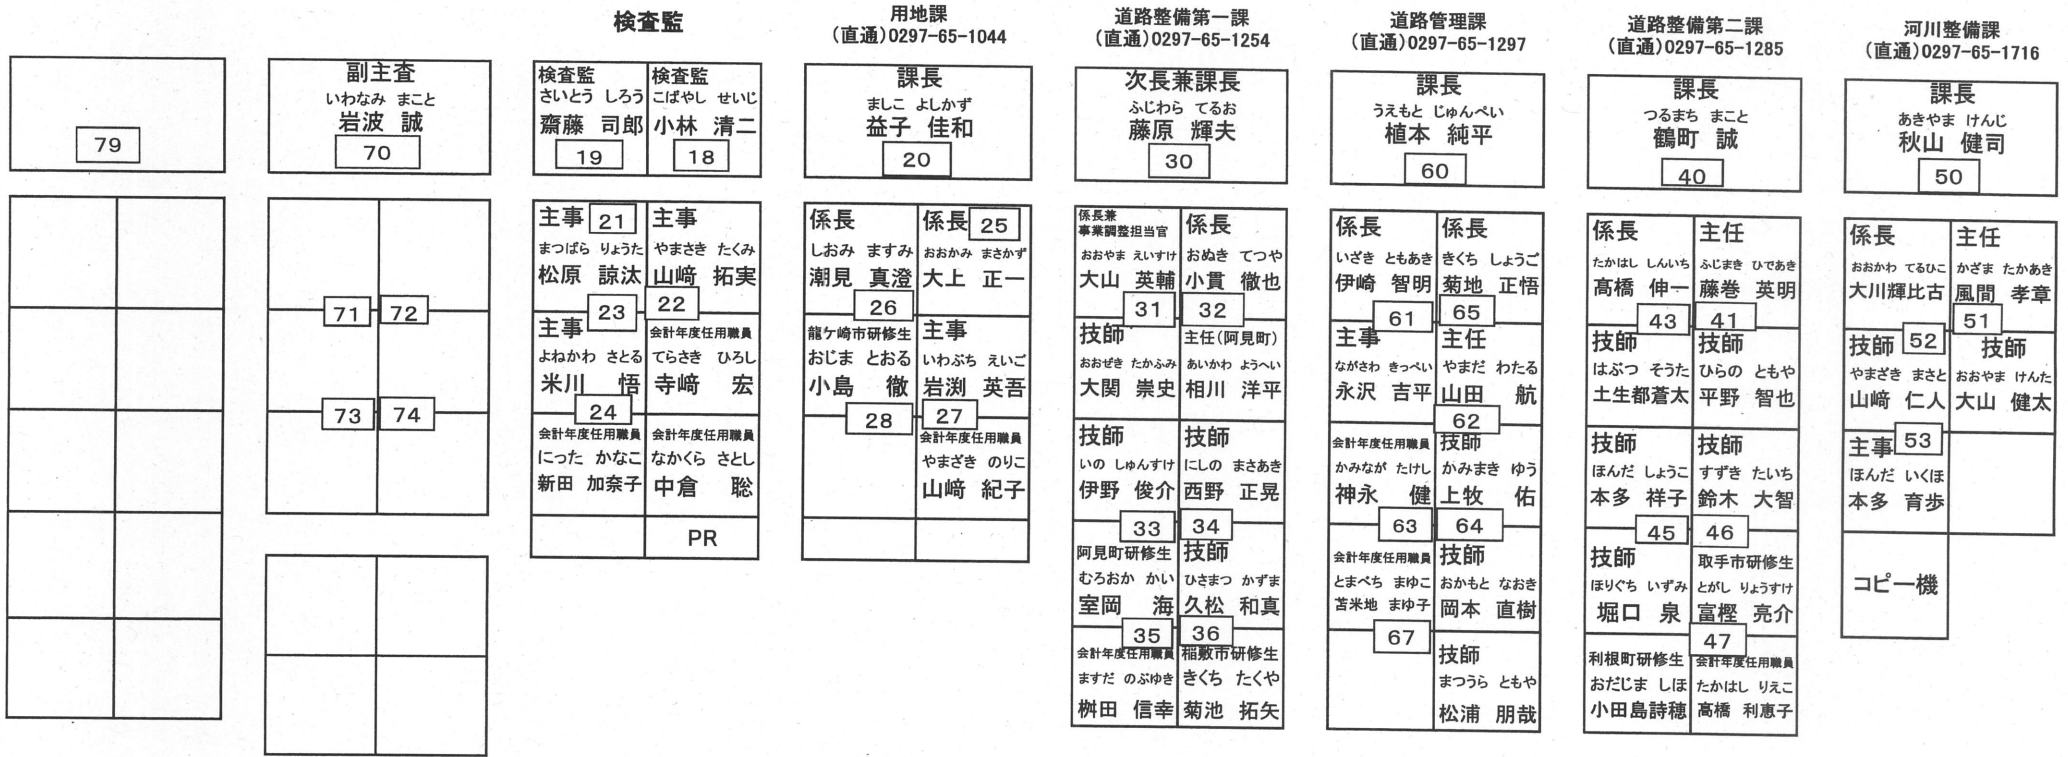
79

副主査
いわなみ まこと
岩波 誠
70

71 72
73 74

検査監

検査監
さいとう しろう
齋藤 司郎
19

検査監
こばやし せいじ
小林 清二
18

主事 21
まつばら りょうた
松原 諒汰

主事
やまさき たくみ
山﨑 拓実

23 22

主事
よねかわ さとる
米川 悟

会計年度任用職員
てらさき ひろし
寺﨑 宏

24

会計年度任用職員
にった かなこ
新田 加奈子

会計年度任用職員
なかくら さとし
中倉 聡

PR

用地課
(直通)0297-65-1044

課長
ましこ よしかず
益子 佳和
20

係長
しおみ ますみ
瀬見 真澄

係長 25
おおかみ まさかず
大上 正一

26

龍ケ崎市研修生
おじま とおる
小島 徹

主事
いわぶち えいご
岩渕 英吾

28 27

会計年度任用職員
やまざき のりこ
山﨑 紀子

道路整備第一課
(直通)0297-65-1254

次長兼課長
ふじわら てるお
藤原 輝夫
30

係長兼
事業調整担当官
おおやま えいすけ
大山 英輔

係長
おおぬき てつや
小貫 徹也

31 32

技師
おおぜき たかふみ
大関 崇史

主任(阿見町)
あいかわ ようへい
相川 洋平

技師
いの しゅんすけ
伊野 俊介

技師
にしの まさあき
西野 正晃

33 34

阿見町研修生
むろおか かい
室岡 海

技師
ひさまつ かずま
久松 和真

35 36

会計年度任用職員
ますだ のぶゆき
桝田 信幸

稲敷市研修生
きくち たくや
菊池 拓矢

道路管理課
(直通)0297-65-1297

課長
うえもと じゅんぺい
植本 純平
60

係長
いざき ともあき
伊﨑 智明

係長
きくち しょうご
菊地 正悟

61 65

主事
ながさわ きっぺい
永沢 吉平

主任
やまだ わたる
山田 航

62

会計年度任用職員
かみなが たけし
神永 健

技師
かみまき ゆう
上牧 佑

63 64

会計年度任用職員
とまべち まゆこ
苫米地 まゆ子

技師
おかもと なおき
岡本 直樹

67

技師
まつうら ともや
松浦 朋哉

道路整備第二課
(直通)0297-65-1285

課長
つるまち まこと
鶴町 誠
40

係長
たかはし しんいち
髙橋 伸一

主任
ふじまき ひであき
藤巻 英明

43 41

技師
はぶつ そうた
土生都蒼太

技師
ひらの ともや
平野 智也

技師
ほんだ しょうご
本多 祥子

技師
すずき たいち
鈴木 大智

45 46

技師
ほりぐち いずみ
堀口 泉

取手市研修生
とがし りょうすけ
富樫 亮介

47

利根町研修生
おだじま しほ
小田島詩穂

会計年度任用職員
たかはし りえこ
髙橋 利恵子

河川整備課
(直通)0297-65-1716

課長
あきやま けんじ
秋山 健司
50

係長
おおかわ てるひこ
大川輝比古

主任
かざま たかあき
風間 孝章

51

技師 52
やまざき まさと
山﨑 仁人

技師
おおやま けんた
大山 健太

主事 53
ほんだ いくほ
本多 育歩

コピー機